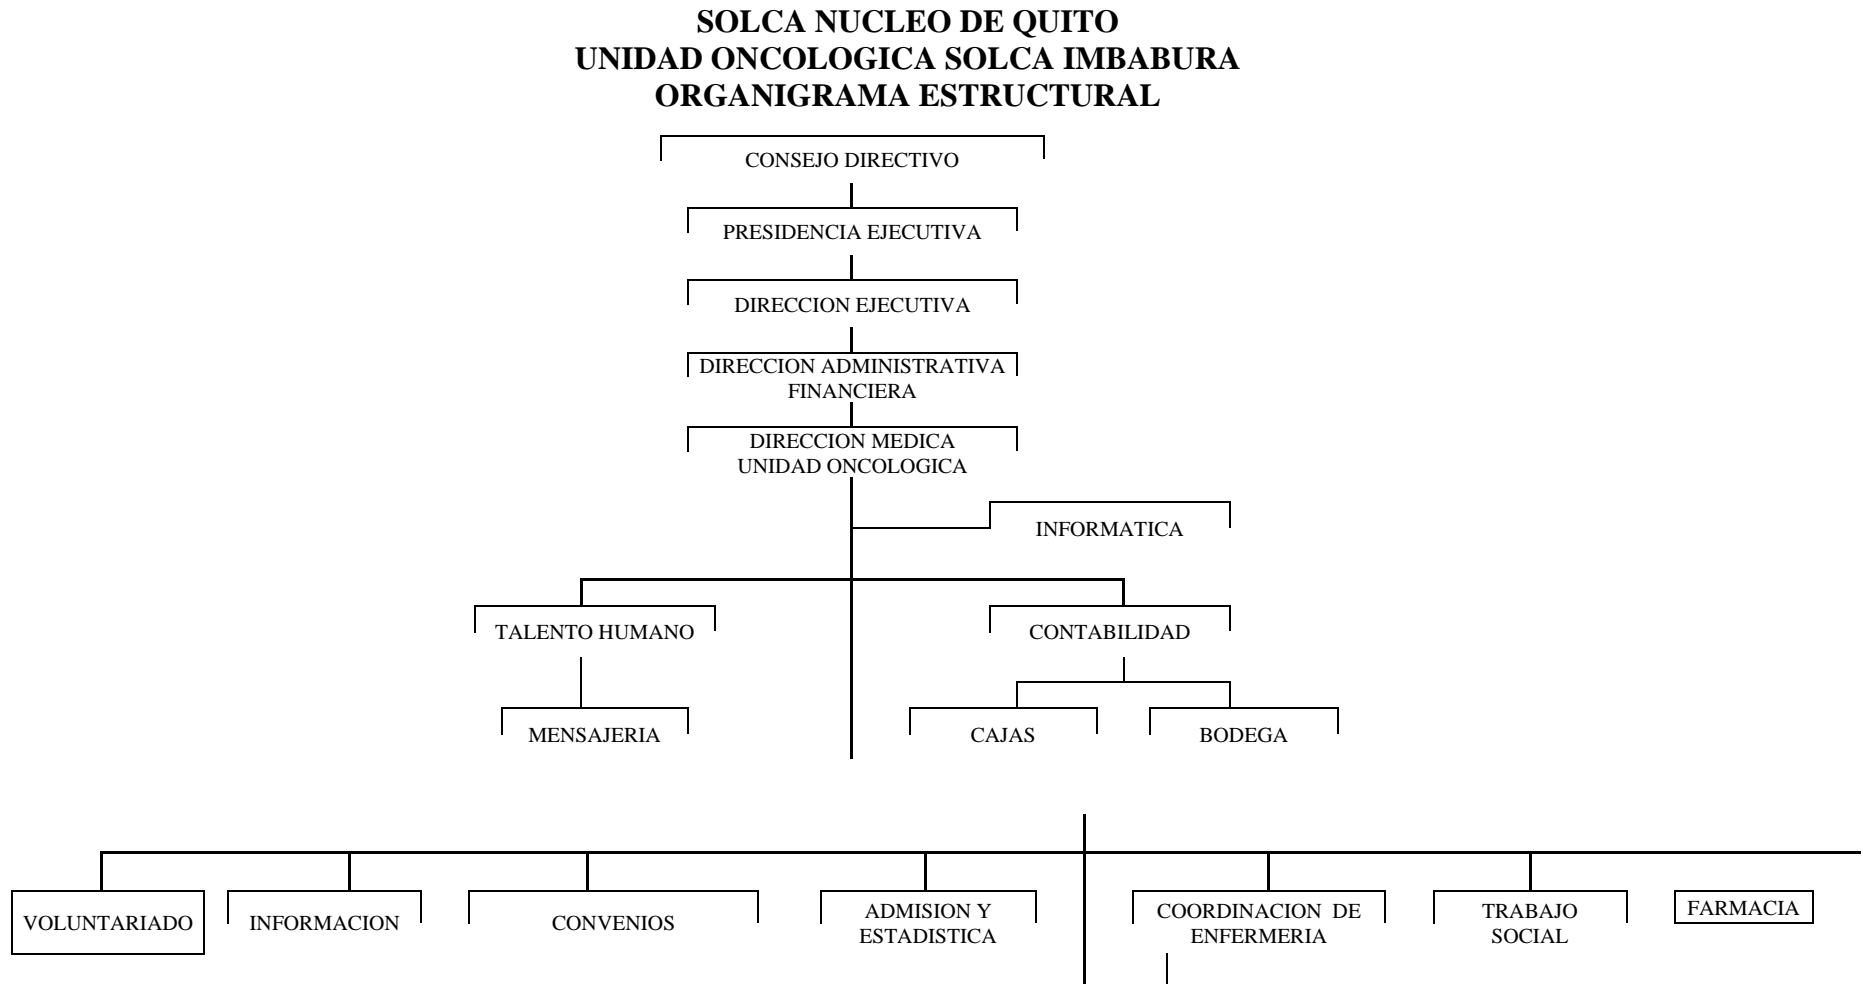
SOLCA NUCLEO DE QUITO
UNIDAD ONCOLOGICA SOLCA IMBABURA
ORGANIGRAMA ESTRUCTURAL

CONSEJO DIRECTIVO

PRESIDENCIA EJECUTIVA

DIRECCION EJECUTIVA

DIRECCION ADMINISTRATIVA FINANCIERA

DIRECCION MEDICA UNIDAD ONCOLOGICA

INFORMATICA

TALENTO HUMANO

CONTABILIDAD

MENSAJERIA

CAJAS

BODEGA

VOLUNTARIADO

INFORMACION

CONVENIOS

ADMISION Y ESTADISTICA

COORDINACION DE ENFERMERIA

TRABAJO SOCIAL

FARMACIA